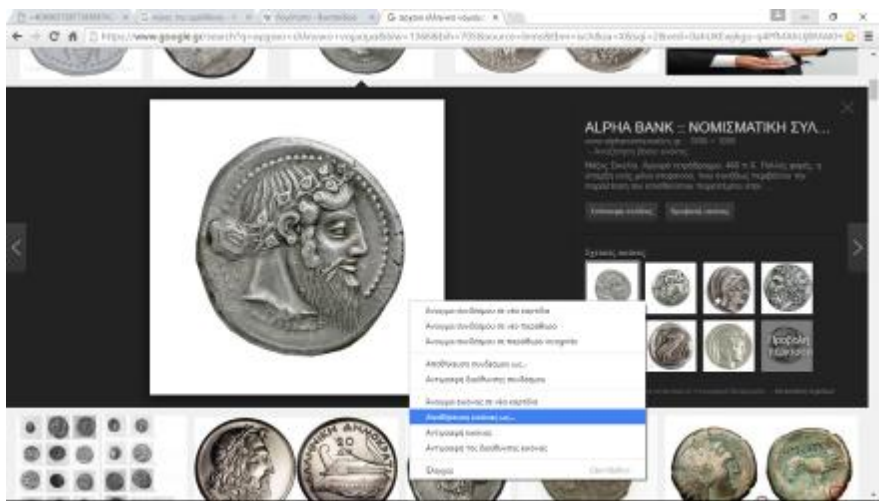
ALPHA BANK :: ΝΟΜΙΣΜΑΤΙΚΗ ΣΥΛ...

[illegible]

Επίσκεψη σελίδας
Προβολή εικόνας

Σχετικές εικόνες

Προβολή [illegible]

Άνοιγμα συνδέσμου σε νέα καρτέλα
Άνοιγμα συνδέσμου σε νέο παράθυρο
Άνοιγμα συνδέσμου σε παράθυρο incognito
Αποθήκευση συνδέσμου ως...
Αντιγραφή διεύθυνσης συνδέσμου
Άνοιγμα εικόνας σε νέα καρτέλα
Αποθήκευση εικόνας ως...
Αντιγραφή εικόνας
Αντιγραφή της διεύθυνσης εικόνας
Έλεγχος